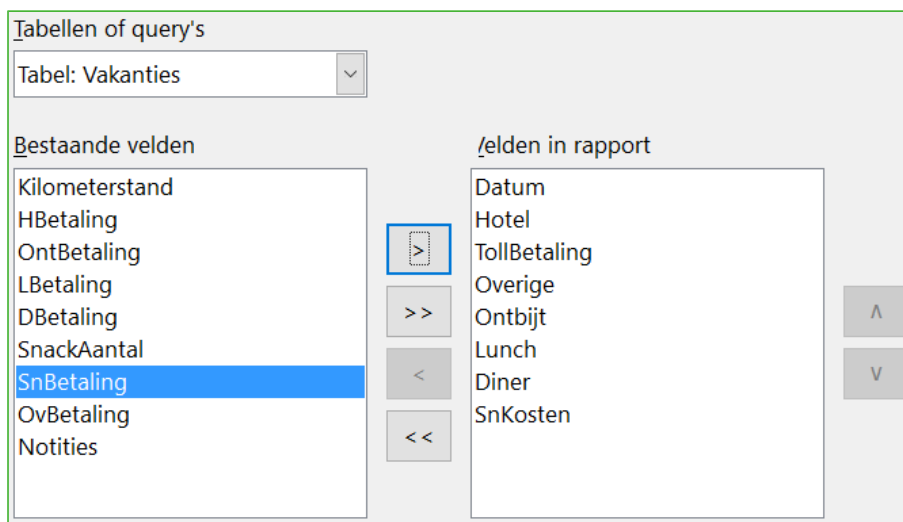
Tabellen of query's

Tabel: Vakanties

Bestaande velden

Kilometerstand
HBetaling
OntBetaling
LBetaling
DBetaling
SnackAantal
SnBetaling
OvBetaling
Notities

>
>>
<
<<

/elden in rapport

Datum
Hotel
TollBetaling
Overige
Ontbijt
Lunch
Diner
SnKosten

∧
∨